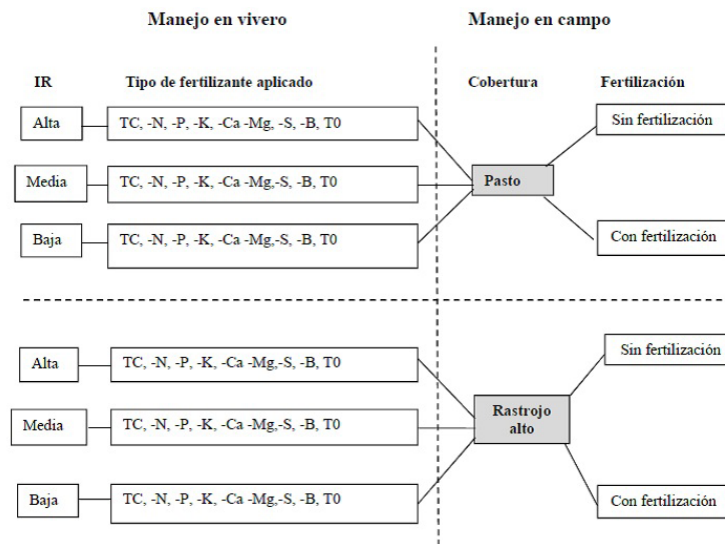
Manejo en vivero

Manejo en campo

IR

Tipo de fertilizante aplicado

Cobertura

Fertilización

Alta

TC, -N, -P, -K, -Ca -Mg, -S, -B, T0

Media

TC, -N, -P, -K, -Ca -Mg,-S, -B, T0

Baja

TC, -N, -P, -K, -Ca -Mg, -S, -B, T0

Pasto

Sin fertilización

Con fertilización

Alta

TC, -N, -P, -K, -Ca -Mg,-S, -B, T0

Media

TC, -N, -P, -K, -Ca -Mg,-S, -B, T0

Baja

TC, -N, -P, -K, -Ca -Mg,-S, -B, T0

Rastrojo alto

Sin fertilización

Con fertilización